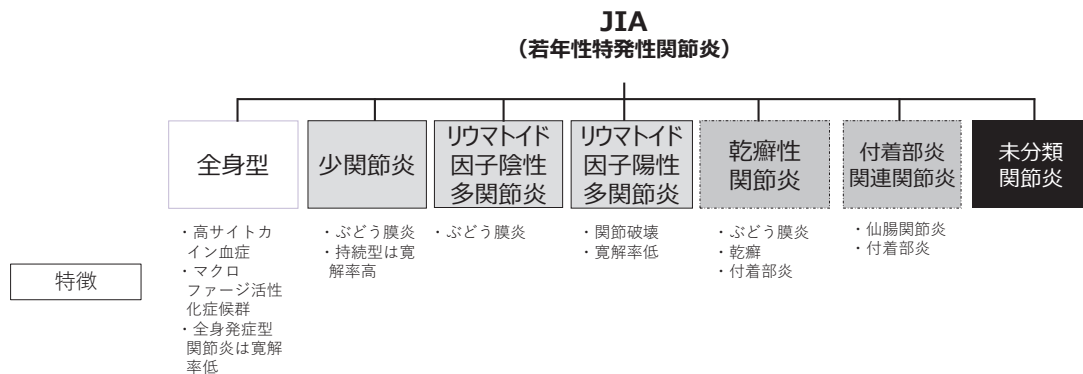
JIA
（若年性特発性関節炎）

| 全身型 | 少関節炎 | リウマトイド因子陰性多関節炎 | リウマトイド因子陽性多関節炎 | 乾癬性関節炎 | 付着部炎関連関節炎 | 未分類関節炎 |
|---|---|---|---|---|---|---|
| ・高サイトカイン血症 ・マクロファージ活性化症候群 ・全身発症型関節炎は寛解率低 | ・ぶどう膜炎 ・持続型は寛解率高 | ・ぶどう膜炎 | ・関節破壊 ・寛解率低 | ・ぶどう膜炎 ・乾癬 ・付着部炎 | ・仙腸関節炎 ・付着部炎 | |

特徴